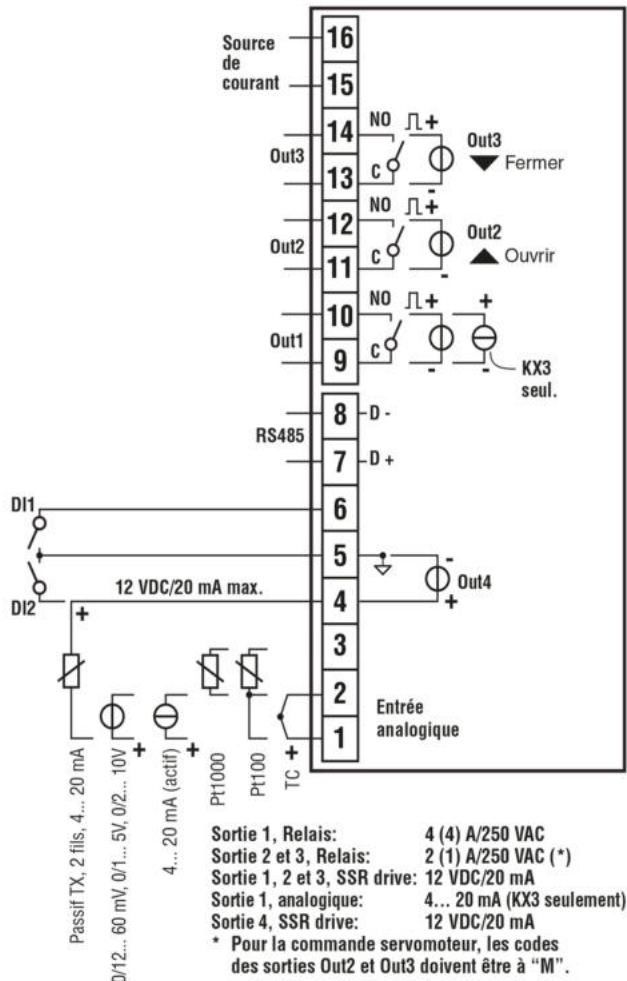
Source de courant

16

15

14

NO

Out3

C

13

Out3
Fermer

12

NO

Out2

C

11

Out2
Ouvrir

10

NO

Out1

C

9

KX3 seul.

8

D -

RS485

7

D +

DI1

6

5

Out4

DI2

12 VDC/20 mA max.

4

3

2

Entrée analogique

1

Passif TX, 2 fils, 4... 20 mA

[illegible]/12... 60 mV, 0/1... 5V, 0/2... 10V

4... 20 mA (actif)

Pt1000

Pt100

TC

| | |
|---|---|
| Sortie 1, Relais: | 4 (4) A/250 VAC |
| Sortie 2 et 3, Relais: | 2 (1) A/250 VAC (*) |
| Sortie 1, 2 et 3, SSR drive: | 12 VDC/20 mA |
| Sortie 1, analogique: | 4... 20 mA (KX3 seulement) |
| Sortie 4, SSR drive: | 12 VDC/20 mA |

* Pour la commande servomoteur, les codes des sorties Out2 et Out3 doivent être à "M".